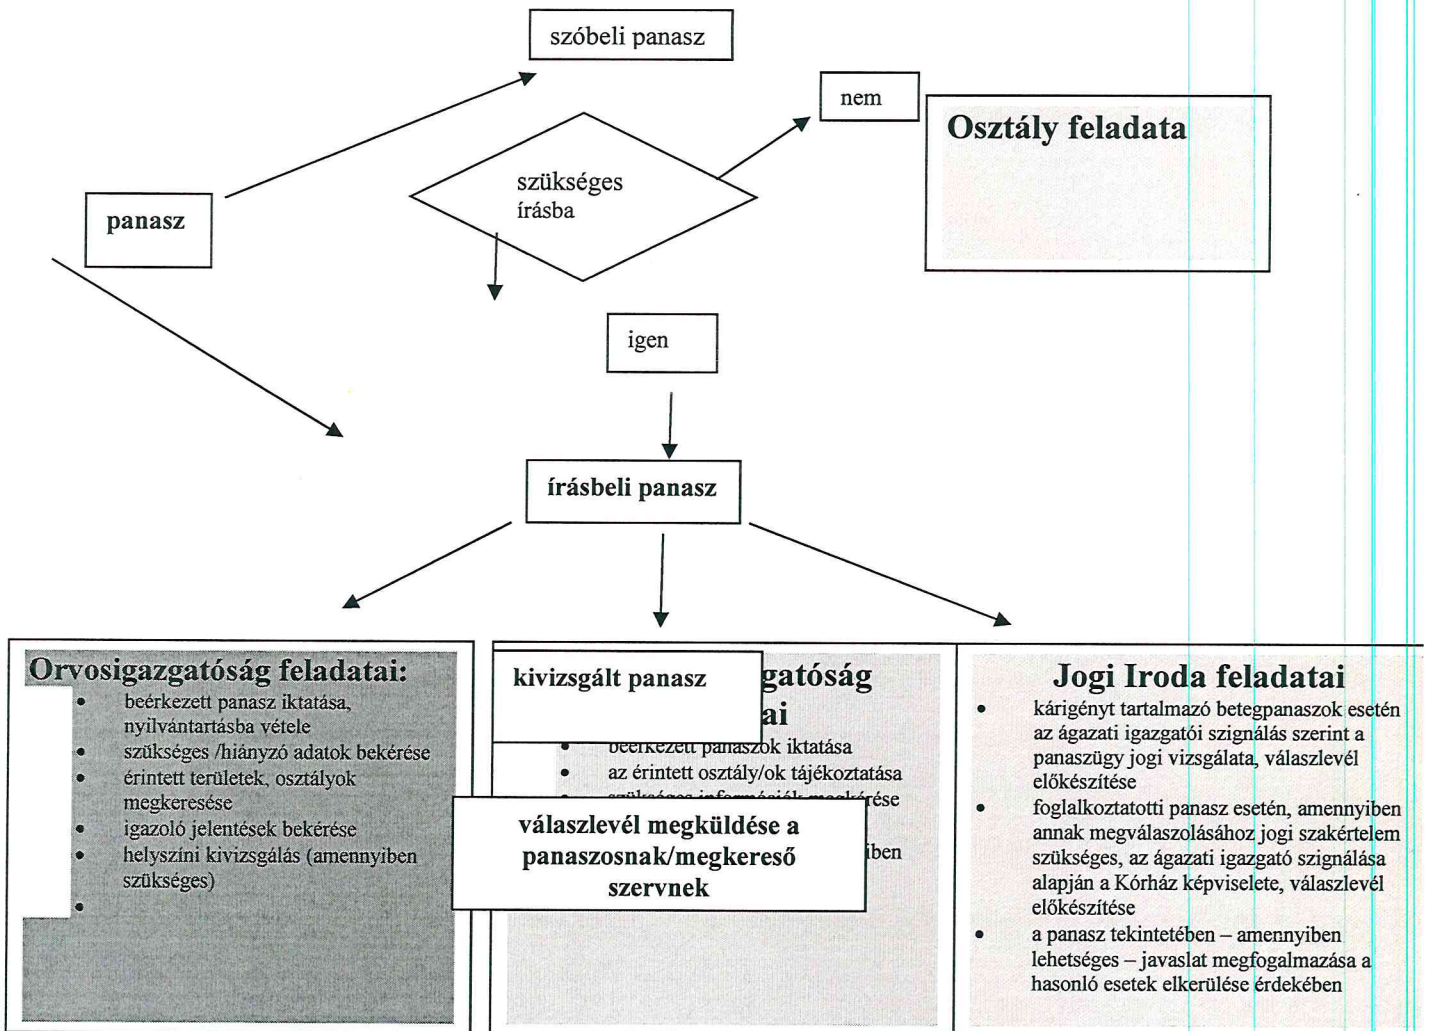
szóbeli panasz

nem

Osztály feladata

szükséges írásba

panasz

igen

írásbeli panasz

Orvosigazgatóság feladatai:
- beérkezett panasz iktatása, nyilvántartásba vétele
- szükséges /hiányzó adatok bekérése
- érintett területek, osztályok megkeresése
- igazoló jelentések bekérése
- helyszíni kivizsgálás (amennyiben szükséges)
-

kivizsgált panasz

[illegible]gatóság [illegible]ai

- beérkezett panaszok iktatása
- az érintett osztály/ok tájékoztatása
- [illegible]ése

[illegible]iben

válaszlevél megküldése a panaszosnak/megkereső szervnek

Jogi Iroda feladatai
- kárigényt tartalmazó betegpanaszok esetén az ágazati igazgatói szignálás szerint a panaszügy jogi vizsgálata, válaszlevél előkészítése
- foglalkoztatotti panasz esetén, amennyiben annak megválaszolásához jogi szakértelem szükséges, az ágazati igazgató szignálása alapján a Kórház képviselete, válaszlevél előkészítése
- a panasz tekintetében – amennyiben lehetséges – javaslat megfogalmazása a hasonló esetek elkerülése érdekében